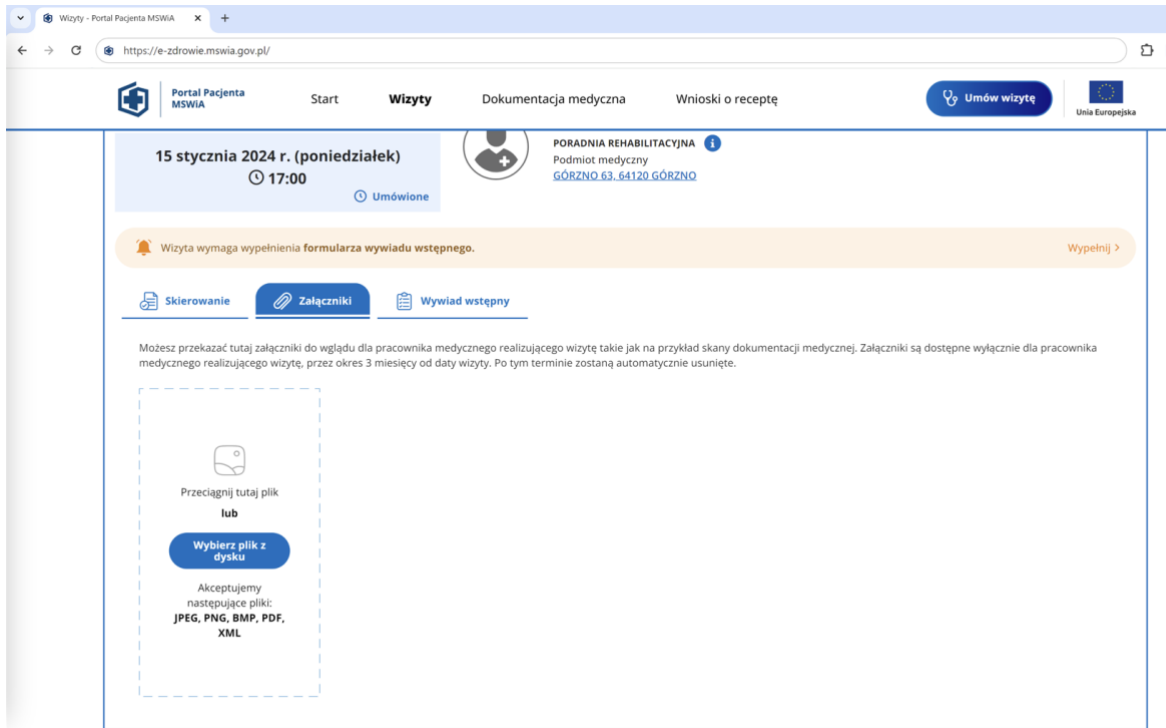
Wizyty - Portal Pacjenta MSWiA ×
+
https://e-zdrowie.mswia.gov.pl/

Portal Pacjenta MSWiA
Start
Wizyty
Dokumentacja medyczna
Wnioski o receptę
Umów wizytę
Unia Europejska

15 stycznia 2024 r. (poniedziałek)
17:00
Umówione

PORADNIA REHABILITACYJNA
Podmiot medyczny
GÓRZNO 63, 64120 GÓRZNO

Wizyta wymaga wypełnienia formularza wywiadu wstępnego.
Wypełnij >

Skierowanie
Załączniki
Wywiad wstępny

Możesz przekazać tutaj załączniki do wglądu dla pracownika medycznego realizującego wizytę takie jak na przykład skany dokumentacji medycznej. Załączniki są dostępne wyłącznie dla pracownika medycznego realizującego wizytę, przez okres 3 miesięcy od daty wizyty. Po tym terminie zostaną automatycznie usunięte.

Przeciągnij tutaj plik
lub
Wybierz plik z dysku
Akceptujemy następujące pliki:
JPEG, PNG, BMP, PDF, XML